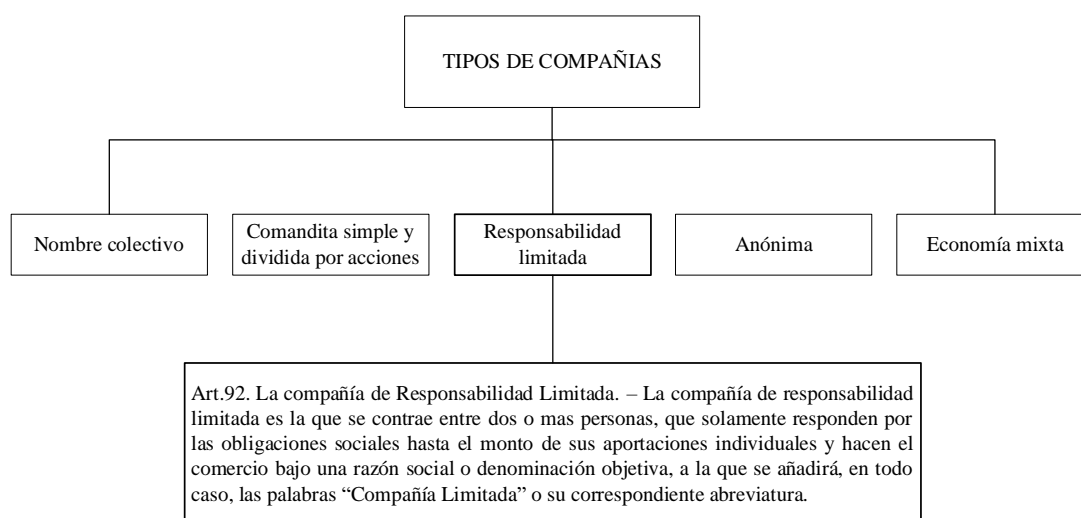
TIPOS DE COMPAÑIAS

Nombre colectivo

Comandita simple y dividida por acciones

Responsabilidad limitada

Anónima

Economía mixta

Art.92. La compañía de Responsabilidad Limitada. – La compañía de responsabilidad limitada es la que se contrae entre dos o mas personas, que solamente responden por las obligaciones sociales hasta el monto de sus aportaciones individuales y hacen el comercio bajo una razón social o denominación objetiva, a la que se añadirá, en todo caso, las palabras “Compañía Limitada” o su correspondiente abreviatura.